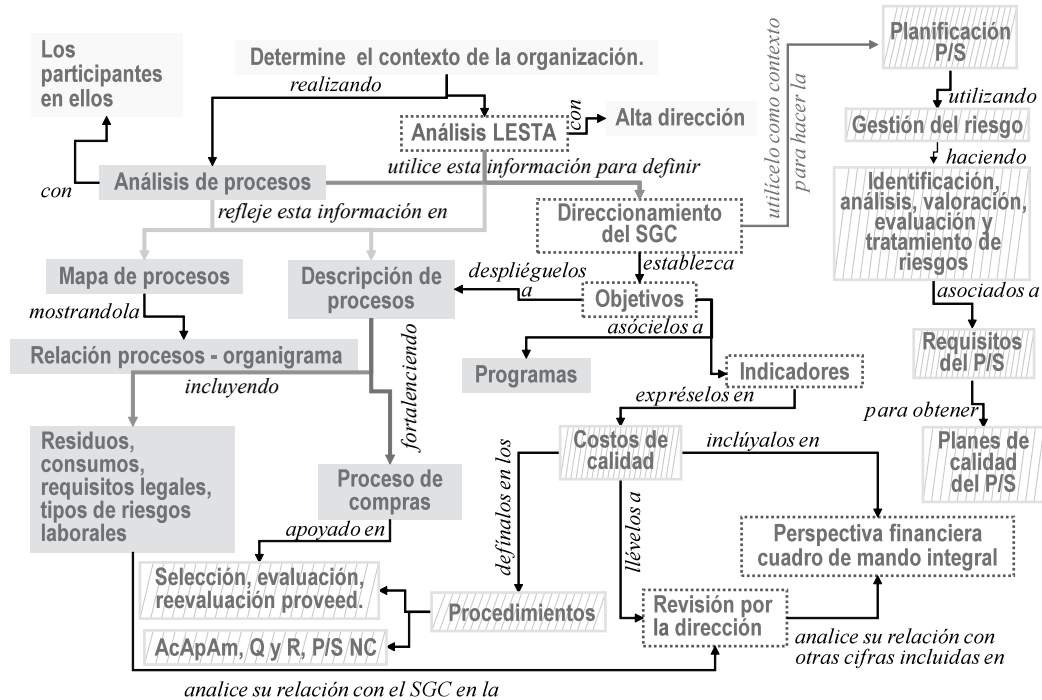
Determine el contexto de la organización.

realizando

Análisis LESTA

con

Alta dirección

Los participantes en ellos

con

Análisis de procesos

utilice esta información para definir

refleje esta información en

Direccionamiento del SGC

utilícelo como contexto para hacer la

Planificación P/S

utilizando

Gestión del riesgo

haciendo

Identificación, análisis, valoración, evaluación y tratamiento de riesgos

asociados a

Requisitos del P/S

para obtener

Planes de calidad del P/S

Mapa de procesos

mostrandola

Relación procesos - organigrama

incluyendo

Descripción de procesos

despliéguelos a

establezca

Objetivos

asócielos a

Programas

Indicadores

fortaleciendo

Residuos, consumos, requisitos legales, tipos de riesgos laborales

Proceso de compras

apoyado en

Selección, evaluación, reevaluación proveed.

AcApAm, Q y R, P/S NC

expréselos en

Costos de calidad

inclúyalos en

Perspectiva financiera cuadro de mando integral

defínalos en los

llévelos a

Procedimientos

Revisión por la dirección

analice su relación con otras cifras incluidas en

analice su relación con el SGC en la